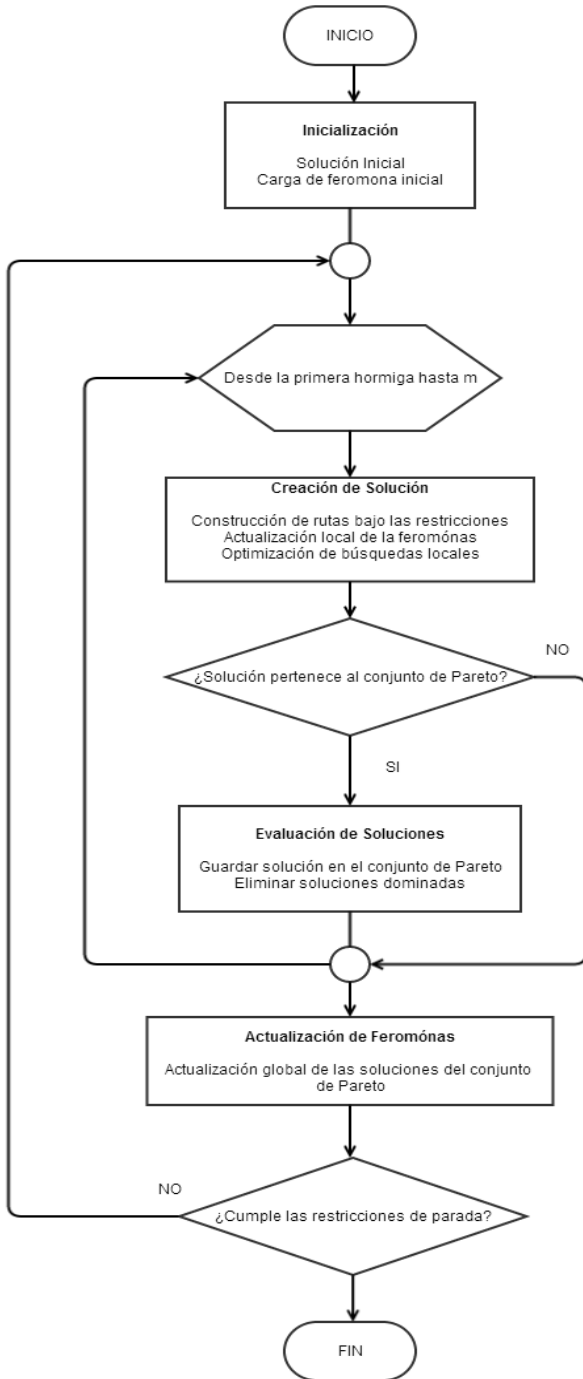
INICIO

Inicialización

Solución Inicial
Carga de feromona inicial

Desde la primera hormiga hasta m

Creación de Solución

Construcción de rutas bajo las restricciones
Actualización local de la ferómonas
Optimización de búsquedas locales

¿Solución pertenece al conjunto de Pareto?

NO

SI

Evaluación de Soluciones

Guardar solución en el conjunto de Pareto
Eliminar soluciones dominadas

Actualización de Feromónas

Actualización global de las soluciones del conjunto de Pareto

NO

¿Cumple las restricciones de parada?

FIN